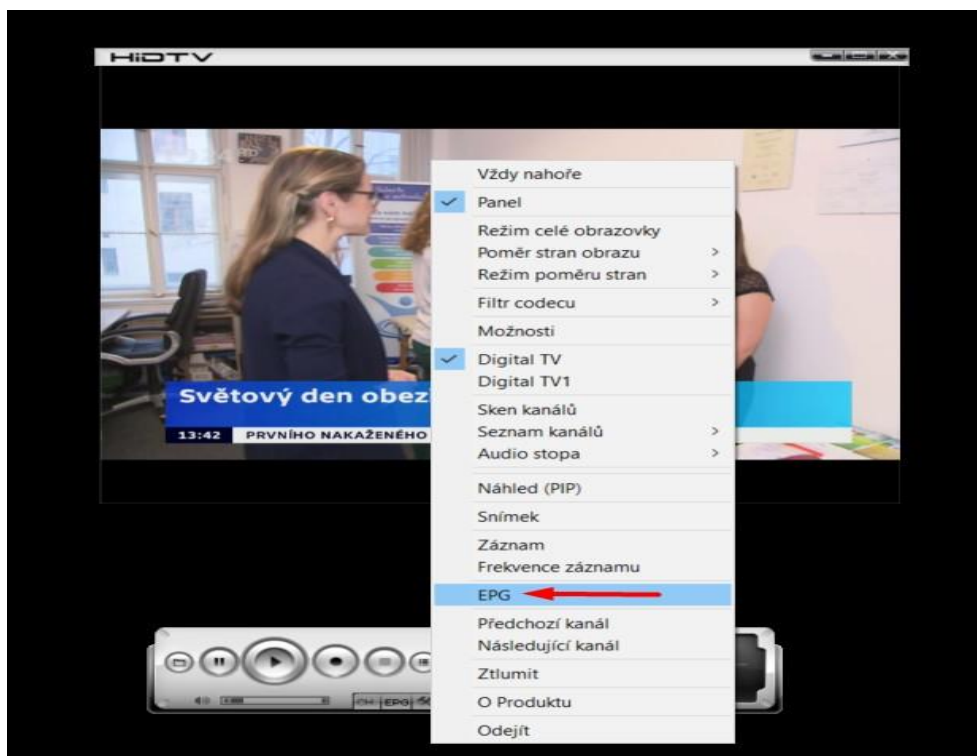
HiDTV

Světový den obez

13:42 PRVNÍHO NAKAŽENÉHO

Vždy nahoře
Panel
Režim celé obrazovky
Poměr stran obrazu >
Režim poměru stran >
Filtr codecu >
Možnosti
Digital TV
Digital TV1
Sken kanálů
Seznam kanálů >
Audio stopa >
Náhled (PIP)
Snímek
Záznam
Frekvence záznamu
EPG
Předchozí kanál
Následující kanál
Ztlumit
O Produktu
Odejít

CH EPG